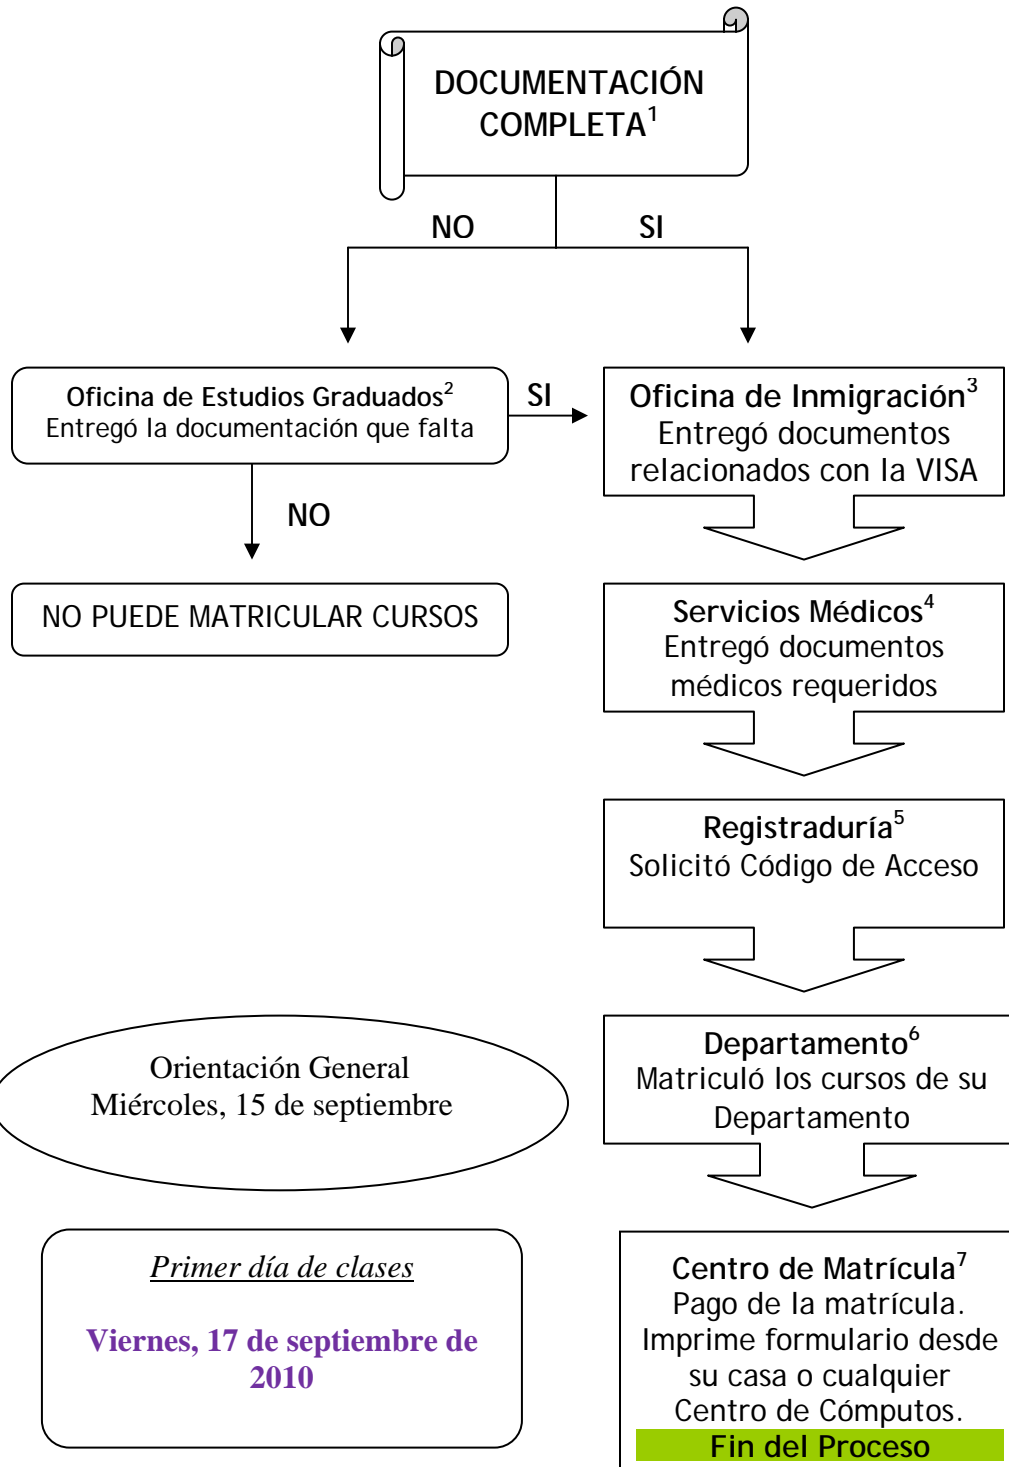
DOCUMENTACIÓN COMPLETA$^1$

NO

SI

Oficina de Estudios Graduados$^2$
Entregó la documentación que falta

SI

Oficina de Inmigración$^3$
Entregó documentos relacionados con la VISA

NO

NO PUEDE MATRICULAR CURSOS

Servicios Médicos$^4$
Entregó documentos médicos requeridos

Registraduría$^5$
Solicitó Código de Acceso

Orientación General
Miércoles, 15 de septiembre

Departamento$^6$
Matriculó los cursos de su Departamento

Primer día de clases

Viernes, 17 de septiembre de 2010

Centro de Matrícula$^7$
Pago de la matrícula.
Imprime formulario desde su casa o cualquier Centro de Cómputos.
Fin del Proceso